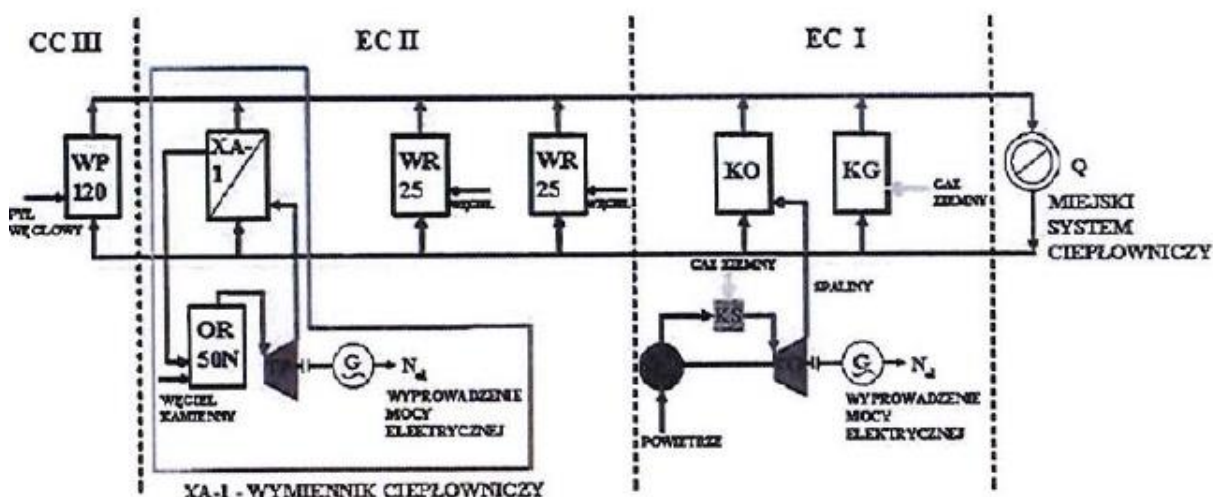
CC III

EC II

EC I

WP 120

PYŁ WĘGLOWY

XA-1

WR 25

WĘGIEL

WR 25

WĘGIEL

KO

KG

GAZ ZIEMNY

Q

MIEJSKI SYSTEM CIEPŁOWNICZY

GAZ ZIEMNY

SPALINY

KS

OR 50N

WĘGIEL KAMIENNY

G

$N_{el}$

WYPROWADZENIE MOCY ELEKTRYCZNEJ

POWIETRZE

G

$N_{el}$

WYPROWADZENIE MOCY ELEKTRYCZNEJ

XA-1 - WYMIENNIK CIEPŁOWNICZY